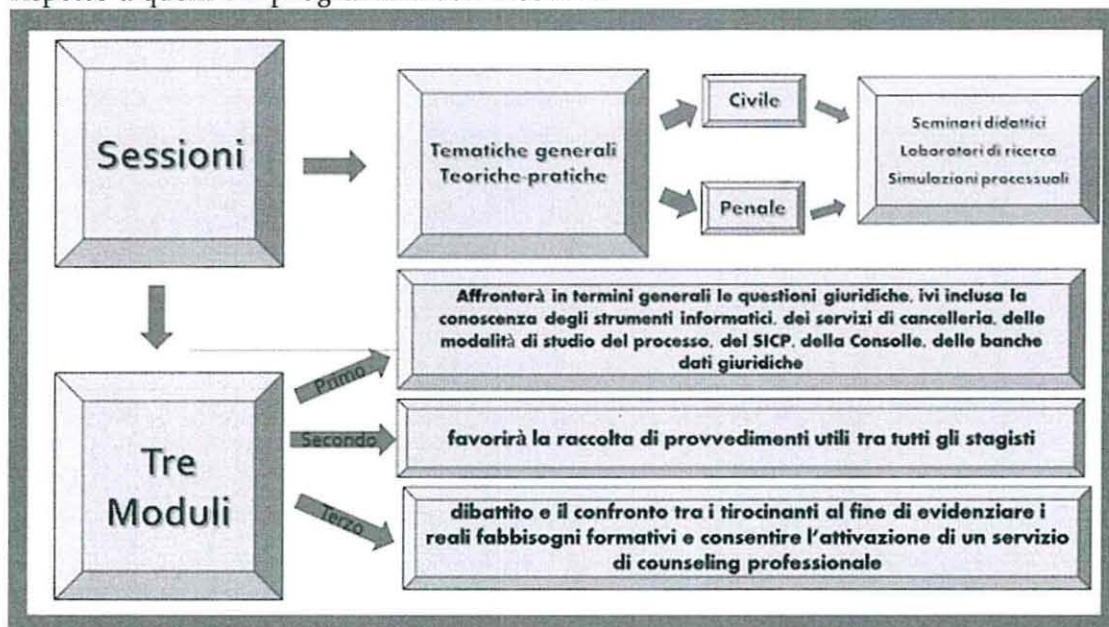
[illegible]

Sessioni

Tematiche generali
Teoriche-pratiche

Civile

Penale

Seminari didattici
Laboratori di ricerca
Simulazioni processuali

Tre
Moduli

Primo

Affronterà in termini generali le questioni giuridiche, ivi inclusa la conoscenza degli strumenti informatici, dei servizi di cancelleria, delle modalità di studio del processo, del SICP, della Consolle, delle banche dati giuridiche

Secondo

favorirà la raccolta di provvedimenti utili tra tutti gli stagisti

Terzo

dibattito e il confronto tra i tirocinanti al fine di evidenziare i reali fabbisogni formativi e consentire l'attivazione di un servizio di counseling professionale